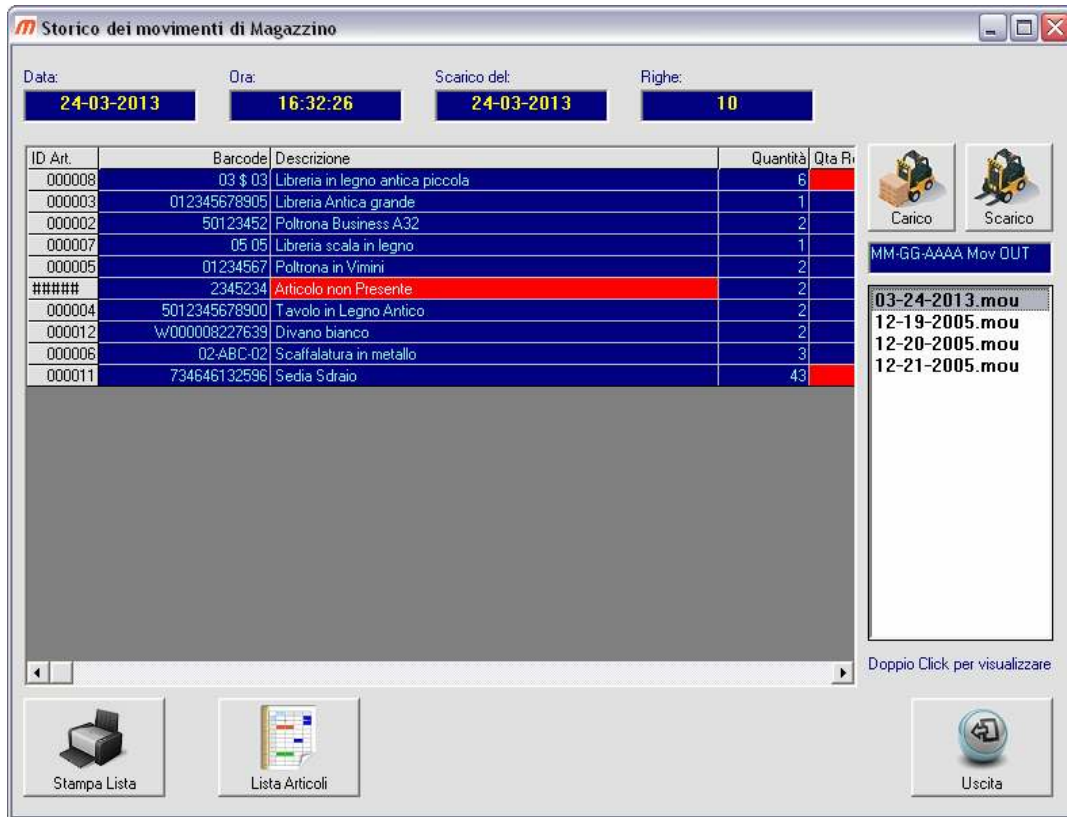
Storico dei movimenti di Magazzino

Data: 24-03-2013
Ora: 16:32:26
Scarico del: 24-03-2013
Righe: 10

| ID Art. | Barcode | Descrizione | Quantità | Qta R |
|---|---|---|---|---|
| 000008 | 03 $ 03 | Libreria in legno antica piccola | 6 | |
| 000003 | 012345678905 | Libreria Antica grande | 1 | |
| 000002 | 50123452 | Poltrona Business A32 | 2 | |
| 000007 | 05 05 | Libreria scala in legno | 1 | |
| 000005 | 01234567 | Poltrona in Vimini | 2 | |
| ##### | 2345234 | Articolo non Presente | 2 | |
| 000004 | 5012345678900 | Tavolo in Legno Antico | 2 | |
| 000012 | W000008227639 | Divano bianco | 2 | |
| 000006 | 02-ABC-02 | Scaffalatura in metallo | 3 | |
| 000011 | 734646132596 | Sedia Sdraio | 43 | |

Carico
Scarico
MM-GG-AAAA Mov OUT
03-24-2013.mou
12-19-2005.mou
12-20-2005.mou
12-21-2005.mou
Doppio Click per visualizzare

Stampa Lista
Lista Articoli
Uscita